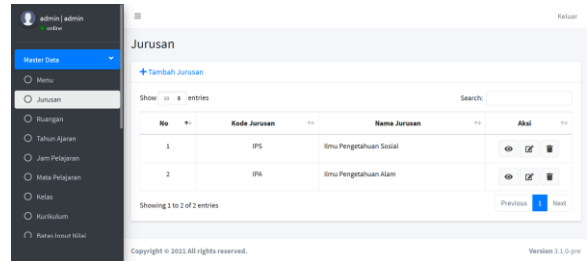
admin | admin
online

Master Data

Menu

Jurusan

Ruangan

Tahun Ajaran

Jam Pelajaran

Mata Pelajaran

Kelas

Kurikulum

Batas Input Nilai

≡

Keluar

Jurusan

+ Tambah Jurusan

Show 10 entries

Search:

| No | Kode Jurusan | Nama Jurusan | Aksi |
|---|---|---|---|
| 1 | IPS | Ilmu Pengetahuan Sosial | |
| 2 | IPA | Ilmu Pengetahuan Alam | |

Showing 1 to 2 of 2 entries

Previous 1 Next

Copyright © 2021 All rights reserved.

Version 3.1.0-pre